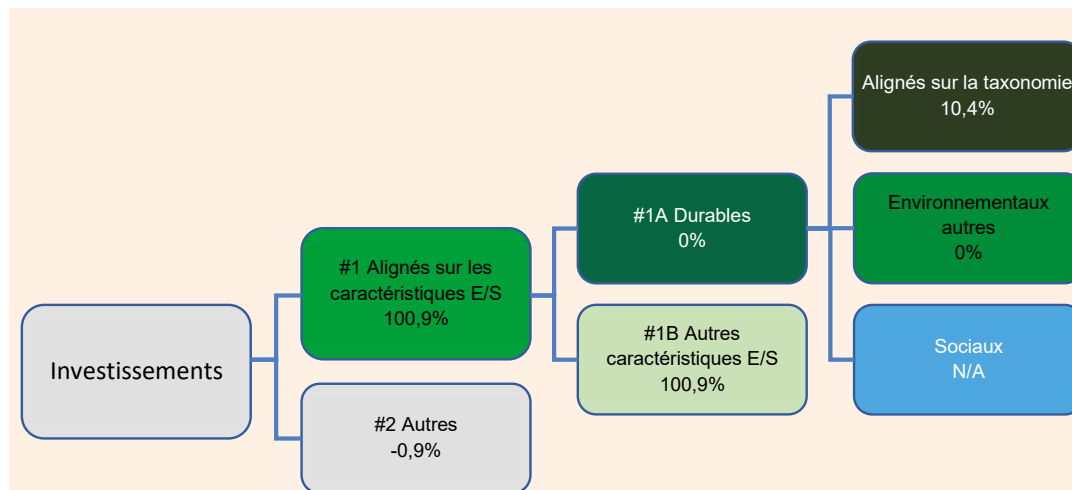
Investissements

#1 Alignés sur les caractéristiques E/S
100,9%

#2 Autres
-0,9%

#1A Durables
0%

#1B Autres caractéristiques E/S
100,9%

Alignés sur la taxonomie
10,4%

Environnementaux autres
0%

Sociaux
N/A